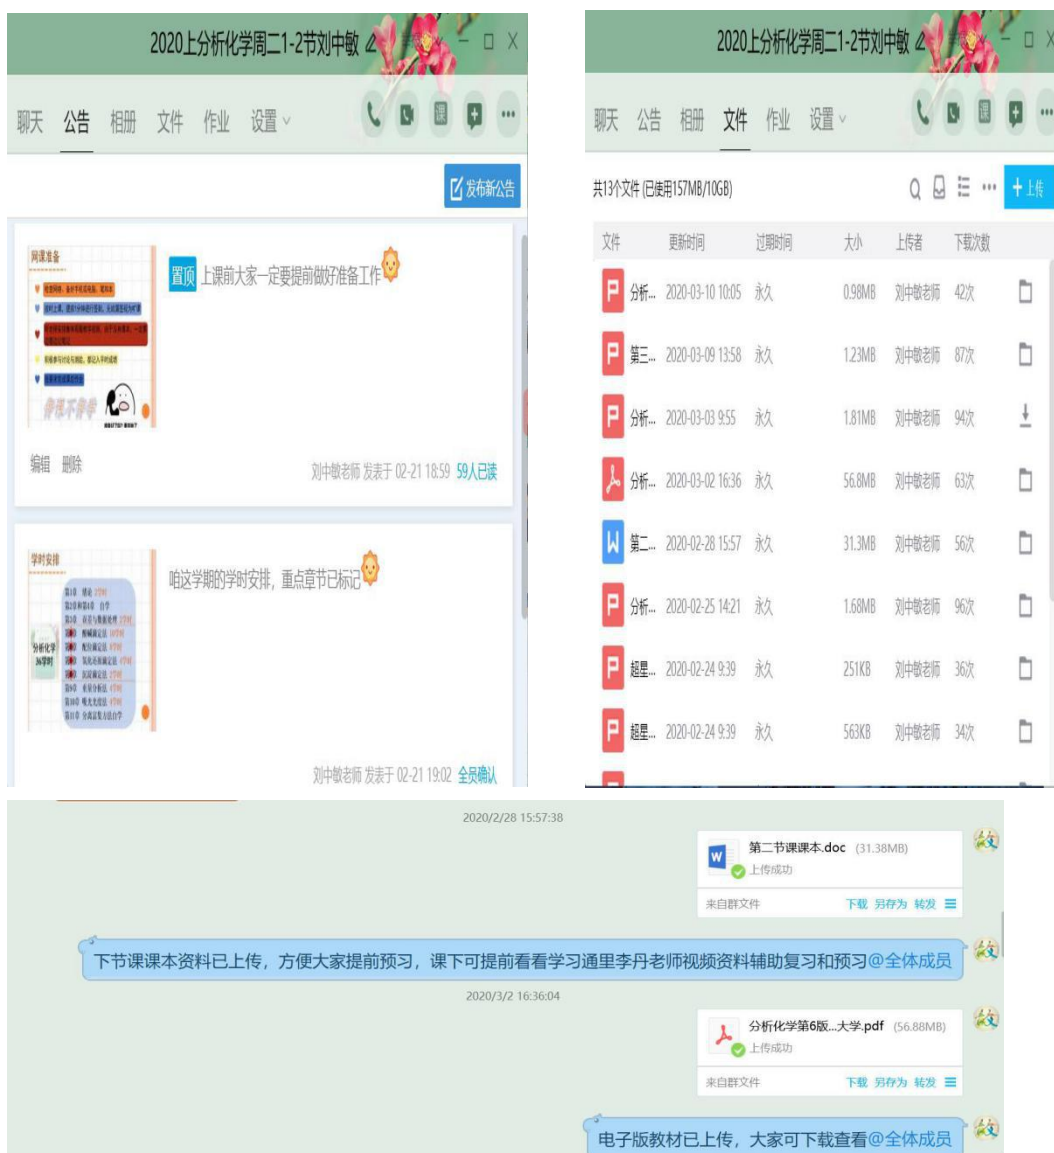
2020上分析化学周二1-2节刘中敏

聊天 公告 相册 文件 作业 设置

发布新公告

网课准备

置顶 上课前大家一定要提前做好准备工作

编辑 删除

刘中敏老师 发表于 02-21 18:59 59人已读

学时安排

分析化学 36学时

咱这学期的学时安排，重点章节已标记

刘中敏老师 发表于 02-21 19:02 全员确认

2020上分析化学周二1-2节刘中敏

聊天 公告 相册 文件 作业 设置

共13个文件 (已使用157MB/10GB)

上传

| 文件 | 更新时间 | 过期时间 | 大小 | 上传者 | 下载次数 |
|---|---|---|---|---|---|
| 分析... | 2020-03-10 10:05 | 永久 | 0.98MB | 刘中敏老师 | 42次 |
| 第三... | 2020-03-09 13:58 | 永久 | 1.23MB | 刘中敏老师 | 87次 |
| 分析... | 2020-03-03 9:55 | 永久 | 1.81MB | 刘中敏老师 | 94次 |
| 分析... | 2020-03-02 16:36 | 永久 | 56.8MB | 刘中敏老师 | 63次 |
| 第二... | 2020-02-28 15:57 | 永久 | 31.3MB | 刘中敏老师 | 56次 |
| 分析... | 2020-02-25 14:21 | 永久 | 1.68MB | 刘中敏老师 | 96次 |
| 超星... | 2020-02-24 9:39 | 永久 | 251KB | 刘中敏老师 | 36次 |
| 超星... | 2020-02-24 9:39 | 永久 | 563KB | 刘中敏老师 | 34次 |

2020/2/28 15:57:38

第二节课课本.doc (31.38MB)
上传成功
来自群文件 下载 另存为 转发

下节课课本资料已上传，方便大家提前预习，课下可提前看看学习通里李丹老师视频资料辅助复习和预习@全体成员

2020/3/2 16:36:04

分析化学第6版...大学.pdf (56.88MB)
上传成功
来自群文件 下载 另存为 转发

电子版教材已上传，大家可下载查看@全体成员